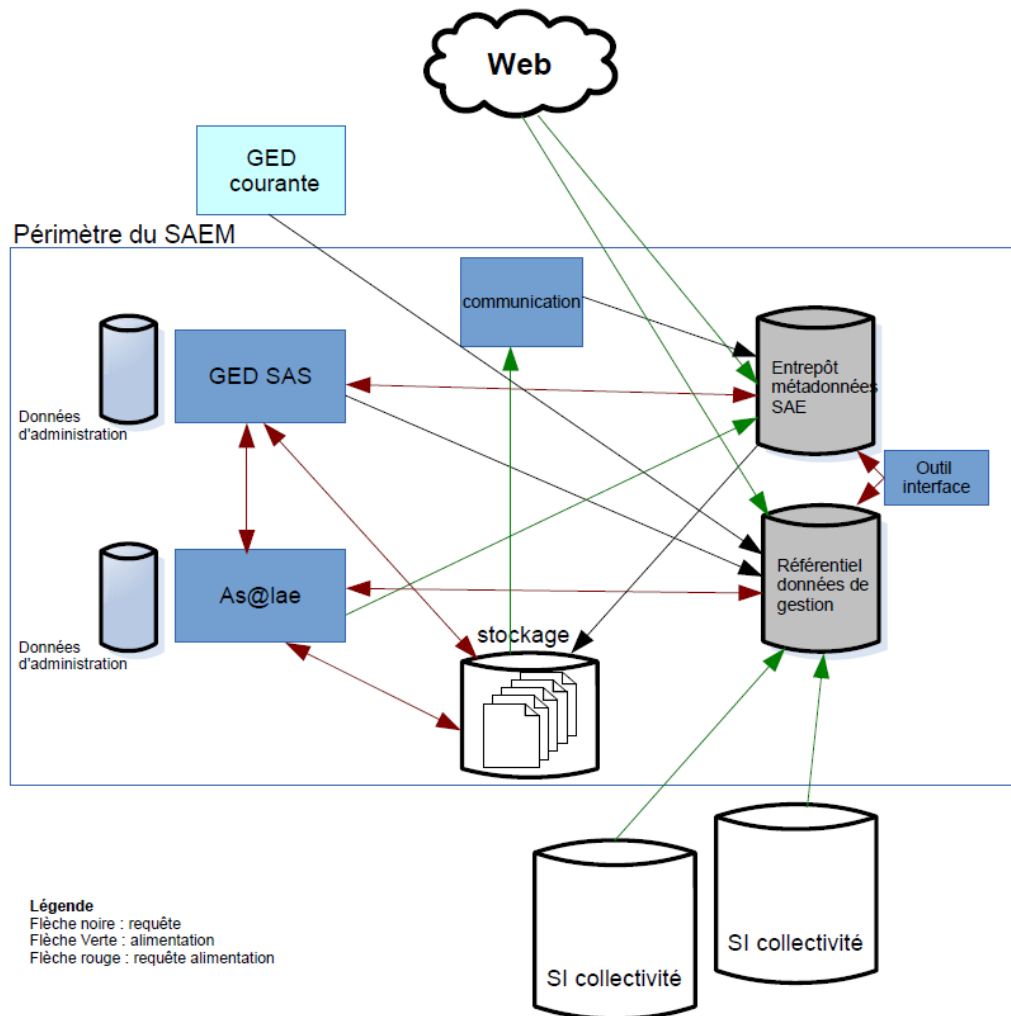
Web

GED courante

Périmètre du SAEM

communication

GED SAS

Données d'administration

Entrepôt métadonnées SAE

Outil interface

Référentiel données de gestion

As@lae

Données d'administration

stockage

SI collectivité

SI collectivité

Légende
Flèche noire : requête
Flèche Verte : alimentation
Flèche rouge : requête alimentation